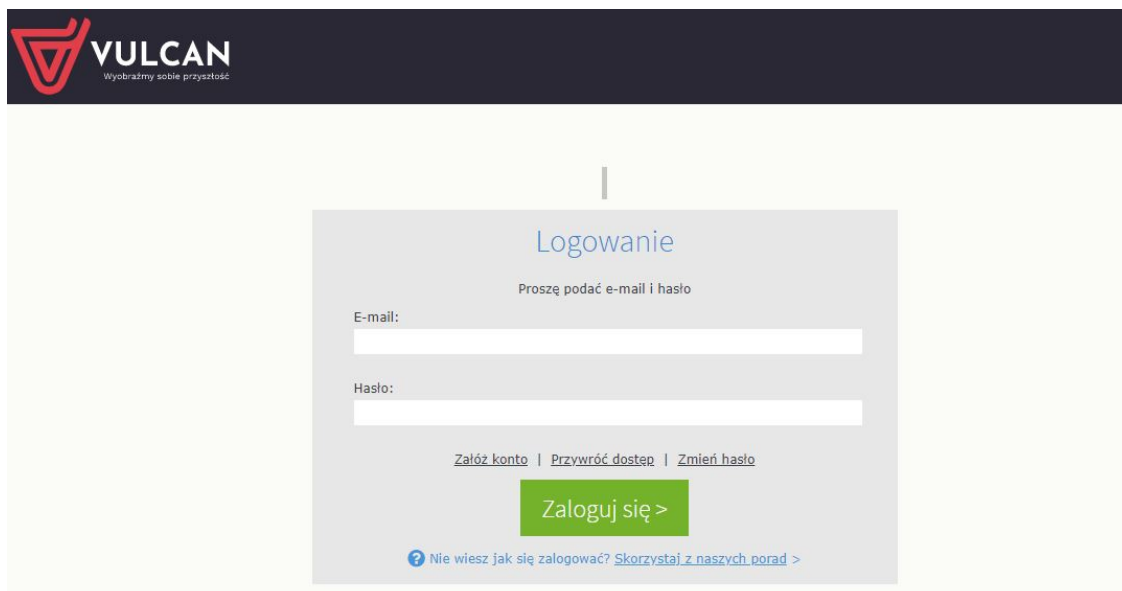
VULCAN
Wyobraźmy sobie przyszłość

Logowanie

Proszę podać e-mail i hasło

E-mail:

Hasło:

Załóż konto | Przywróć dostęp | Zmień hasło

Zaloguj się >

Nie wiesz jak się zalogować? Skorzystaj z naszych porad >